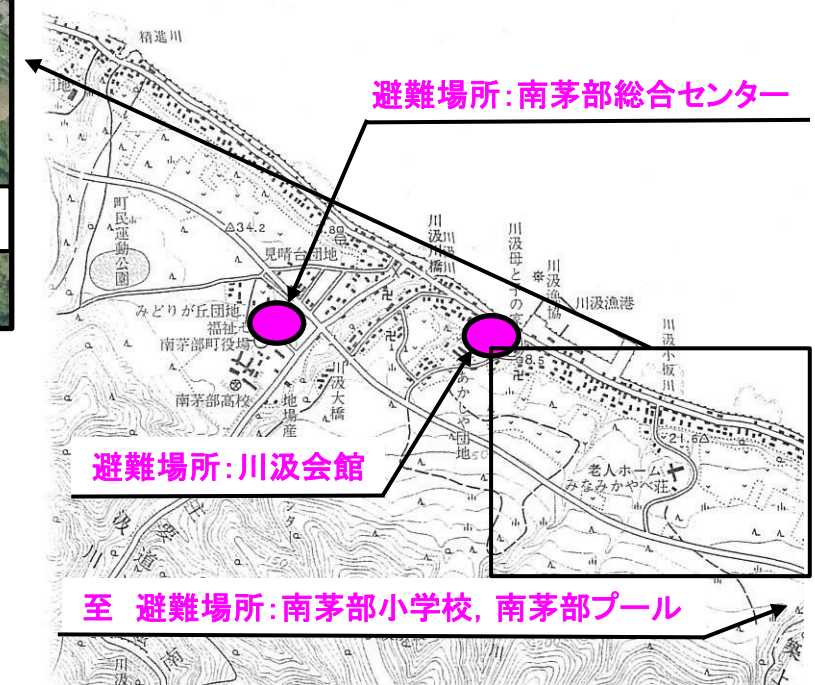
避難場所:南茅部総合センター

避難場所:川汲会館

至　避難場所:南茅部小学校, 南茅部プール

精進川

町民運動公園

見晴台団地

みどりが丘団地

福祉セ

南茅部町役場

南茅部高校

川汲大橋

川汲川橋

川汲母と子の家

川汲漁協

川汲漁港

川汲小板川

あかしや団地

老人ホーム みなみかやべ荘

川汲

$\triangle 34.2$

$\triangle 21.6$

8.5